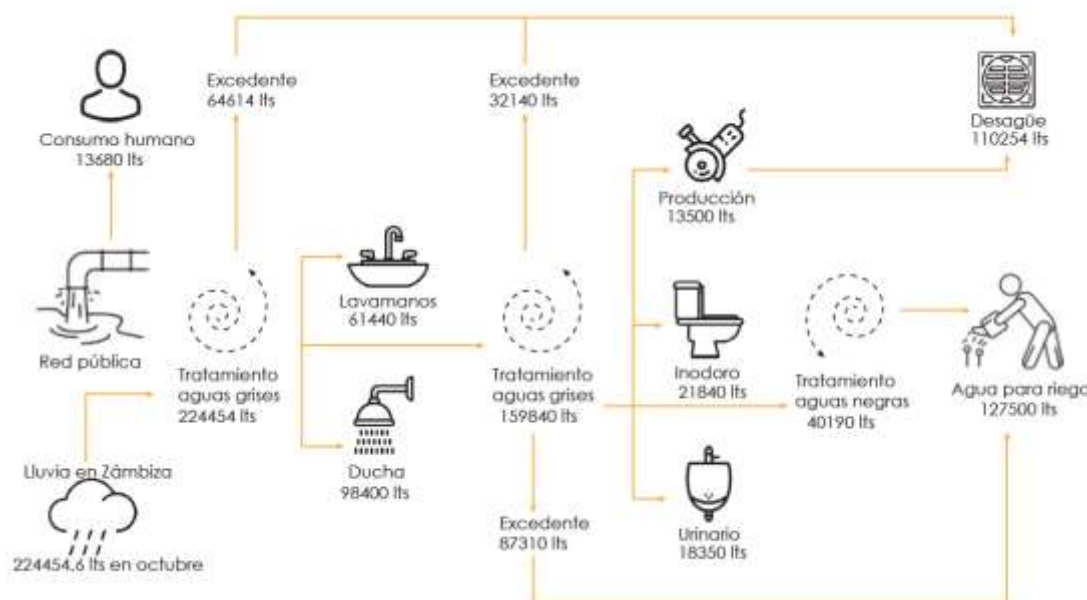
Excedente
64614 lts

Excedente
32140 lts

Desagüe
110254 lts

Consumo humano
13680 lts

Producción
13500 lts

Lavamanos
61440 lts

Red pública

Tratamiento
aguas grises
224454 lts

Tratamiento
aguas grises
159840 lts

Inodoro
21840 lts

Tratamiento
aguas negras
40190 lts

Agua para riego
127500 lts

Ducha
98400 lts

Lluvia en Zámbiza

224454,6 lts en octubre

Excedente
87310 lts

Urinario
18350 lts